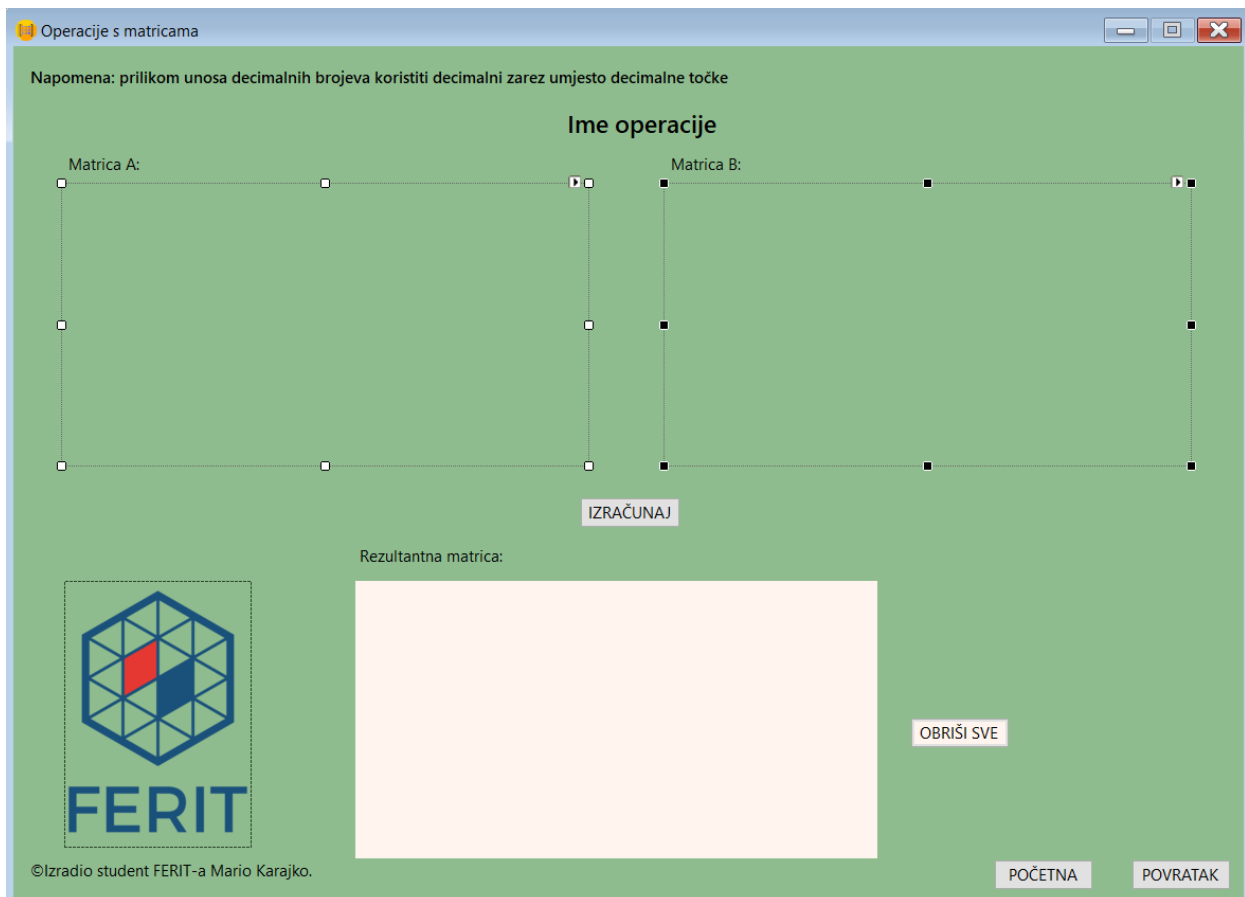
Operacije s matricama

Napomena: prilikom unosa decimalnih brojeva koristiti decimalni zarez umjesto decimalne točke

Ime operacije

Matrica A:

Matrica B:

IZRAČUNAJ

Rezultantna matrica:

FERIT

OBRIŠI SVE

©Izradio student FERIT-a Mario Karajko.

POČETNA

POVRATAK